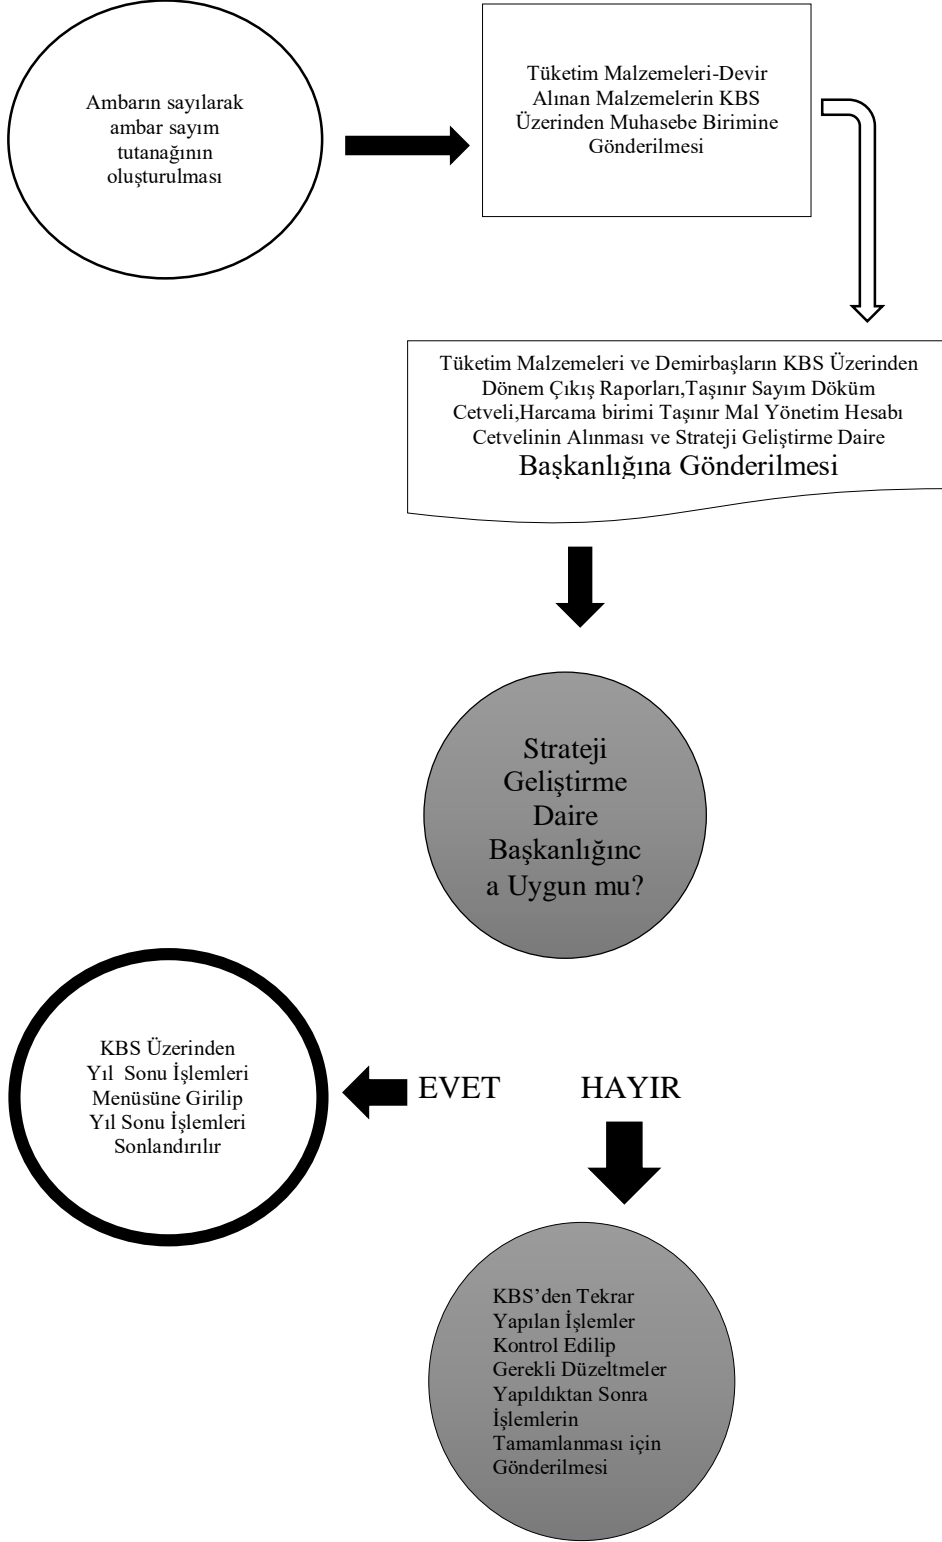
Ambarın sayılarak ambar sayım tutanağının oluşturulması

Tüketim Malzemeleri-Devir Alınan Malzemelerin KBS Üzerinden Muhasebe Birimine Gönderilmesi

Tüketim Malzemeleri ve Demirbaşların KBS Üzerinden Dönem Çıkış Raporları,Taşınır Sayım Döküm Cetveli,Harcama birimi Taşınır Mal Yönetim Hesabı Cetvelinin Alınması ve Strateji Geliştirme Daire Başkanlığına Gönderilmesi

Strateji Geliştirme Daire Başkanlığınca Uygun mu?

KBS Üzerinden Yıl Sonu İşlemleri Menüsüne Girilip Yıl Sonu İşlemleri Sonlandırılır

EVET

HAYIR

KBS'den Tekrar Yapılan İşlemler Kontrol Edilip Gerekli Düzeltmeler Yapıldıktan Sonra İşlemlerin Tamamlanması için Gönderilmesi